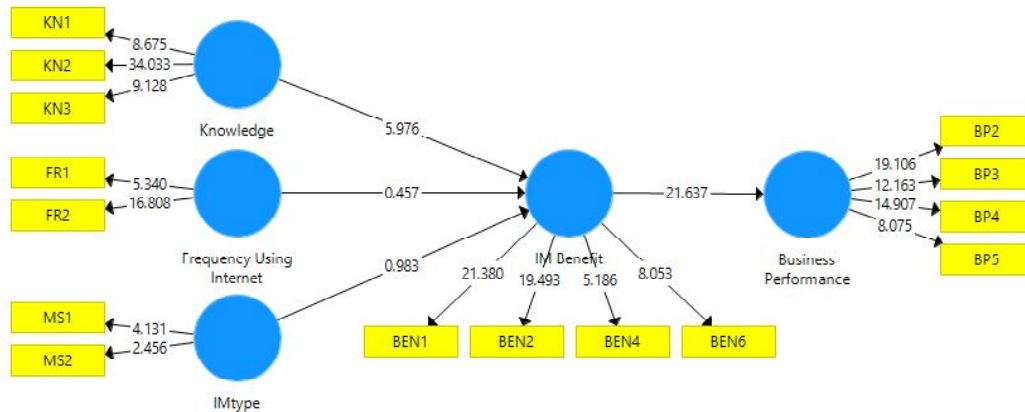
KN1
8.675
KN2
34.033
9.128
KN3
Knowledge
5.976
FR1
5.340
0.457
FR2
16.808
Frequency Using Internet
0.983
IM Benefit
21.637
Business Performance
19.106
BP2
12.163
BP3
14.907
BP4
8.075
BP5
21.380
19.493
5.186
8.053
BEN1
BEN2
BEN4
BEN6
MS1
4.131
MS2
2.456
IMtype